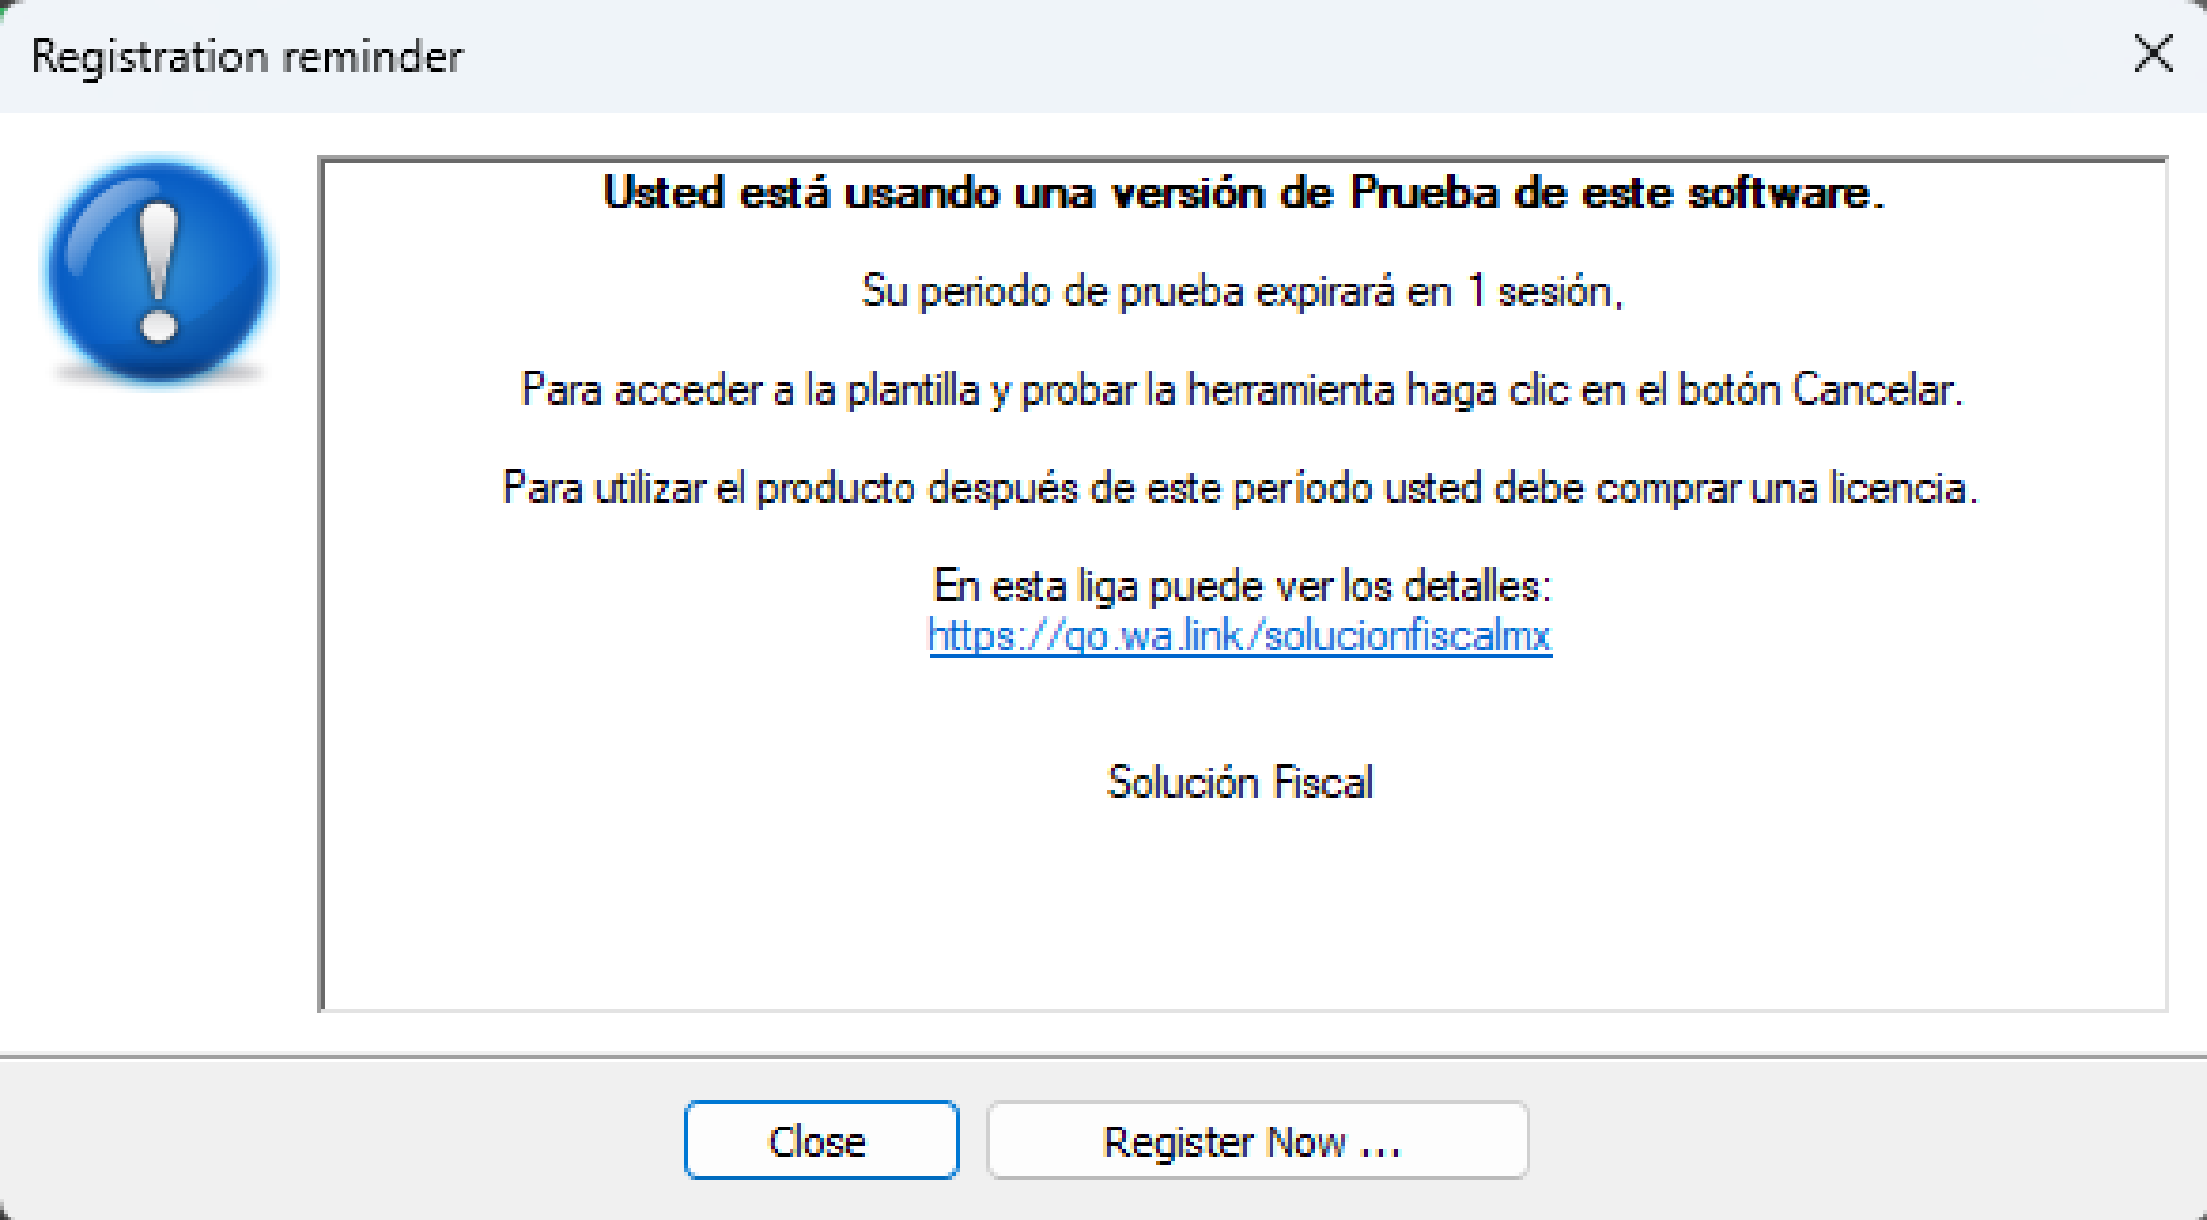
Registration reminder

Usted está usando una versión de Prueba de este software.

Su periodo de prueba expirará en 1 sesión,

Para acceder a la plantilla y probar la herramienta haga clic en el botón Cancelar.

Para utilizar el producto después de este período usted debe comprar una licencia.

En esta liga puede ver los detalles:
https://go.wa.link/solucionfiscalmx

Solución Fiscal

Close

Register Now ...